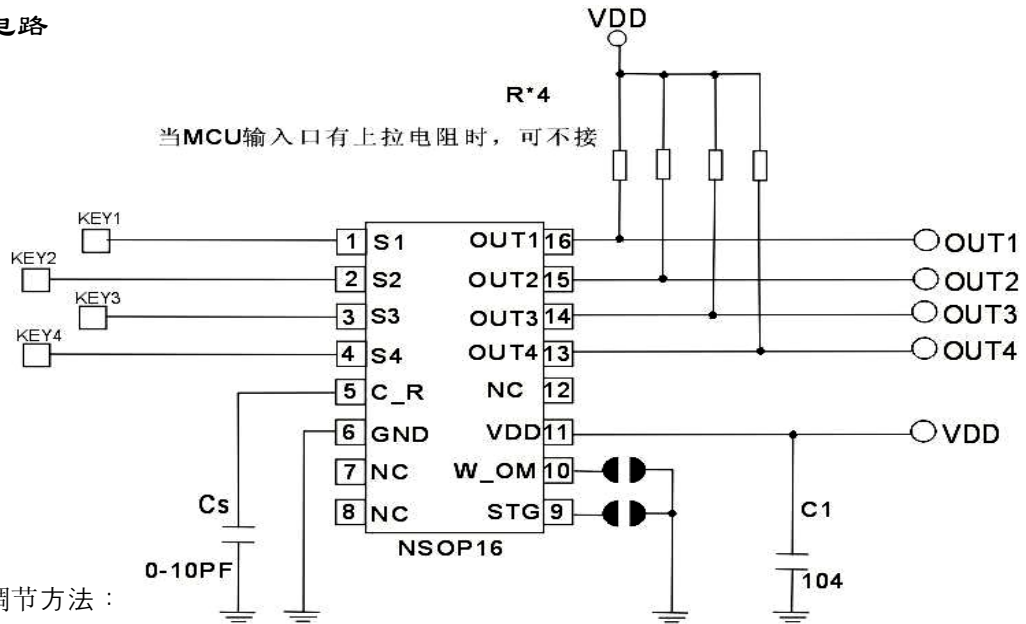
电路

VDD

R*4

当MCU输入口有上拉电阻时，可不接

KEY1
KEY2
KEY3
KEY4

1 S1
2 S2
3 S3
4 S4
5 C_R
6 GND
7 NC
8 NC

OUT1 16
OUT2 15
OUT3 14
OUT4 13
NC 12
VDD 11
W_OM 10
STG 9

NSOP16

OUT1
OUT2
OUT3
OUT4
VDD

Cs
0-10PF

C1
104

调节方法：